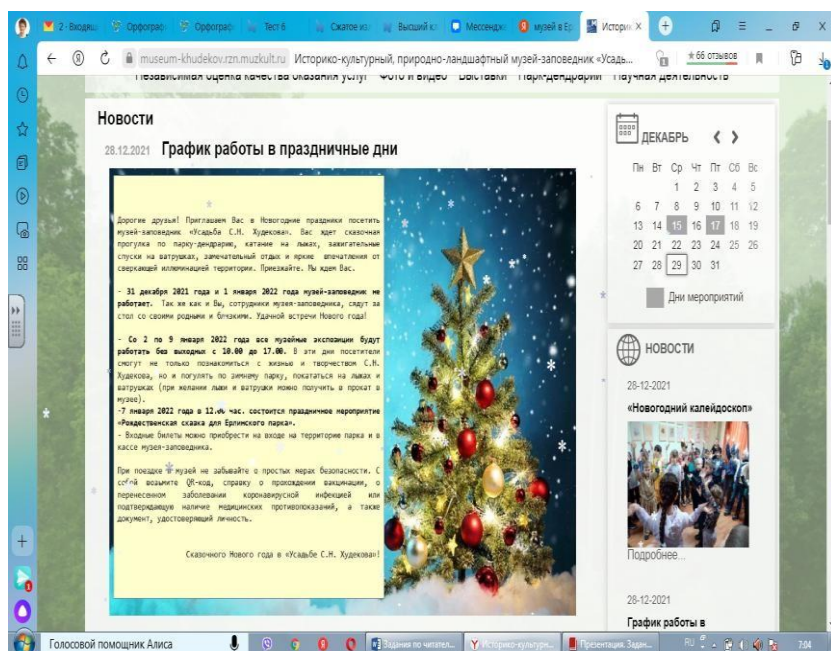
2 · Входящ | Орфограф | Орфограф | Тест 6 | Сжатое из | Высший к | Мессендж | музей в Ер | Истори X

museum-khudekov.rzn.muzkult.ru Историко-культурный, природно-ландшафтный музей-заповедник «Усадь...

★66 отзывов

Независимая оценка качества оказания услуг Фото и видео Выставки Парк-дендрарий Научная деятельность

Новости

28.12.2021 График работы в праздничные дни

Дорогие друзья! Приглашаем Вас в Новогодние праздники посетить музей-заповедник «Усадьба С.Н. Худекова». Вас ждет сказочная прогулка по парку-дендрарию, катание на лыжах, захватывающие спуски на ватрушках, замечательный отдых и яркие впечатления от сверкающей иллюминацией территории. Приезжайте. Мы ждем Вас.

- 31 декабря 2021 года и 1 января 2022 года музей-заповедник не работает. Так же как и Вы, сотрудники музея-заповедника, сядут за стол со своими родными и близкими. Удачной встречи Нового года!

- Со 2 по 9 января 2022 года все музейные экспозиции будут работать без выходных с 10.00 до 17.00. В эти дни посетители смогут не только познакомиться с жизнью и творчеством С.Н. Худекова, но и погулять по зимнему парку, покататься на лыжах и ватрушках (при желании лыжи и ватрушки можно получить в прокат в музее).
-7 января 2022 года в 12.00 час. состоится праздничное мероприятие «Рождественская сказка для Ерлинского парка».
- Входные билеты можно приобрести на входе на территорие парка и в кассе музея-заповедника.

При поездке в музей не забывайте о простых мерах безопасности. С собой возьмите QR-код, справку о прохождении вакцинации, о перенесенном заболевании коронавирусной инфекцией или подтверждающую наличие медицинских противопоказаний, а также документ, удостоверяющий личность.

Сказочного Нового года в «Усадьбе С.Н. Худекова»!

ДЕКАБРЬ

| Пн | Вт | Ср | Чт | Пт | Сб | Вс |
|---|---|---|---|---|---|---|
| | | 1 | 2 | 3 | 4 | 5 |
| 6 | 7 | 8 | 9 | 10 | 11 | 12 |
| 13 | 14 | 15 | 16 | 17 | 18 | 19 |
| 20 | 21 | 22 | 23 | 24 | 25 | 26 |
| 27 | 28 | 29 | 30 | 31 | | |

Дни мероприятий

НОВОСТИ

28-12-2021

«Новогодний калейдоскоп»

Подробнее...

28-12-2021

График работы в

Голосовой помощник Алиса | Задания по читател... | Историко-культурн... | Презентация. Задан...

7:04